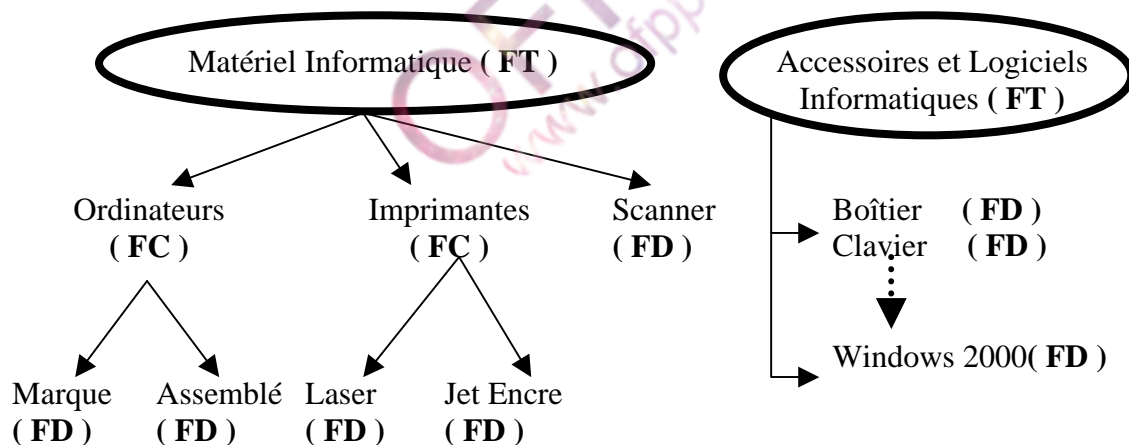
Matériel Informatique ( FT )

Accessoires et Logiciels Informatiques ( FT )

Ordinateurs ( FC )

Imprimantes ( FC )

Scanner ( FD )

Boîtier ( FD )
Clavier ( FD )

Windows 2000( FD )

Marque ( FD )

Assemblé ( FD )

Laser ( FD )

Jet Encre ( FD )